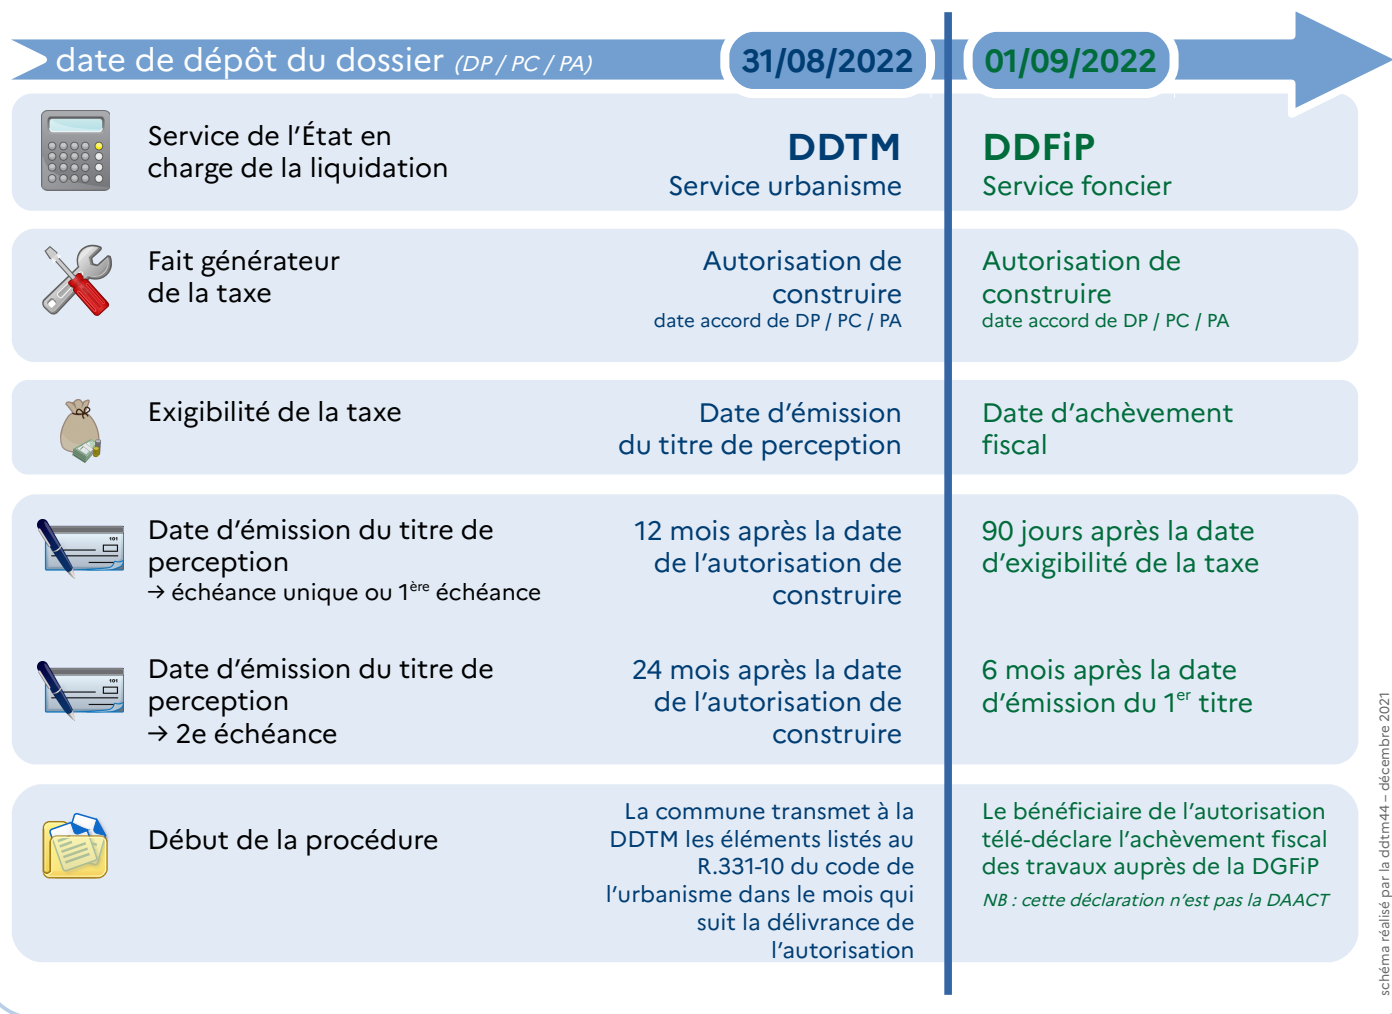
date de dépôt du dossier (DP / PC / PA)

31/08/2022

01/09/2022

Service de l'État en charge de la liquidation

DDTM
Service urbanisme

DDFiP
Service foncier

Fait générateur de la taxe

Autorisation de construire
date accord de DP / PC / PA

Autorisation de construire
date accord de DP / PC / PA

Exigibilité de la taxe

Date d'émission du titre de perception

Date d'achèvement fiscal

Date d'émission du titre de perception
→ échéance unique ou 1$^{ère}$ échéance

12 mois après la date de l'autorisation de construire

90 jours après la date d'exigibilité de la taxe

Date d'émission du titre de perception
→ 2e échéance

24 mois après la date de l'autorisation de construire

6 mois après la date d'émission du 1$^{er}$ titre

Début de la procédure

La commune transmet à la DDTM les éléments listés au R.331-10 du code de l'urbanisme dans le mois qui suit la délivrance de l'autorisation

Le bénéficiaire de l'autorisation télé-déclare l'achèvement fiscal des travaux auprès de la DGFiP
NB : cette déclaration n'est pas la DAACT

schéma réalisé par la ddtm44 – décembre 2021